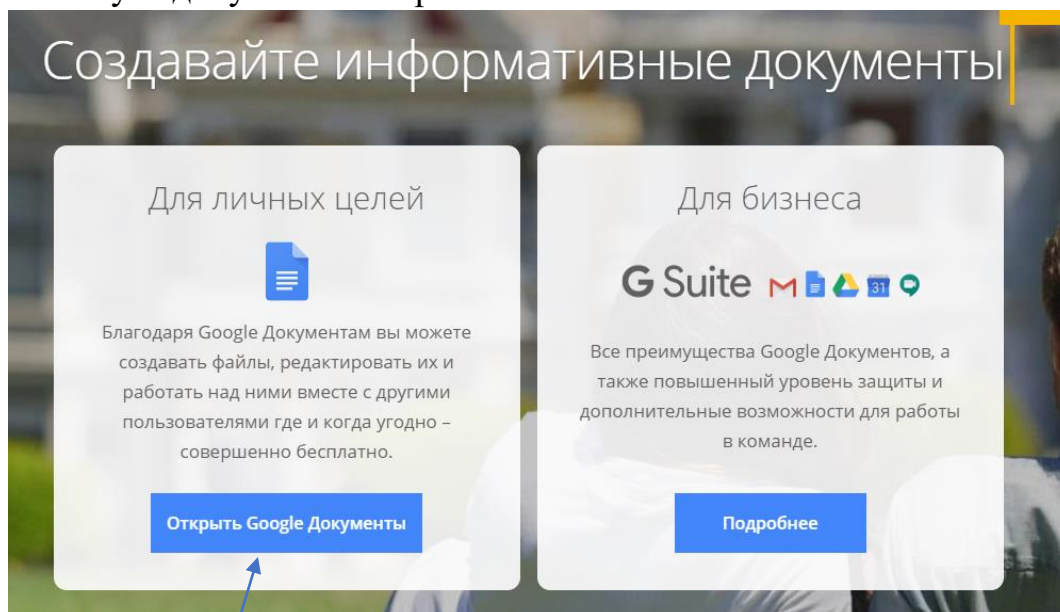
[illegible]

Создавайте информативные документы

Для личных целей

Благодаря Google Документам вы можете создавать файлы, редактировать их и работать над ними вместе с другими пользователями где и когда угодно – совершенно бесплатно.

Открыть Google Документы

Для бизнеса

G Suite

31

Все преимущества Google Документов, а также повышенный уровень защиты и дополнительные возможности для работы в команде.

Подробнее